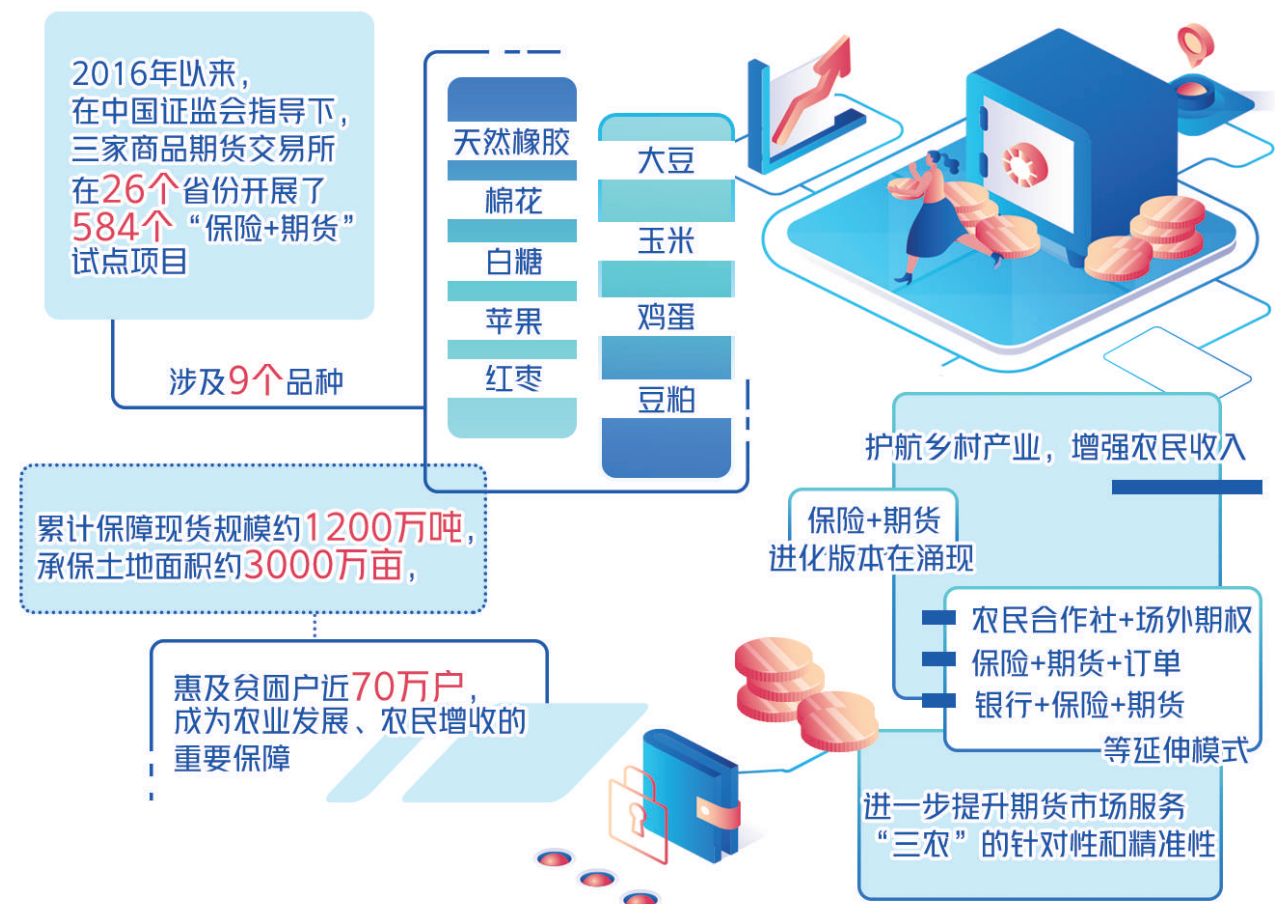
2016年以来，
在中国证监会指导下，
三家商品期货交易所
在26个省份开展了
584个“保险+期货”
试点项目

涉及9个品种

天然橡胶
棉花
白糖
苹果
红枣

大豆
玉米
鸡蛋
豆粕

累计保障现货规模约1200万吨，
承保土地面积约3000万亩，

惠及贫困户近70万户，
成为农业发展、农民增收的
重要保障

护航乡村产业，增强农民收入

保险+期货
进化版本在涌现

农民合作社+场外期权
保险+期货+订单
银行+保险+期货
等延伸模式

进一步提升期货市场服务
“三农”的针对性和精准性